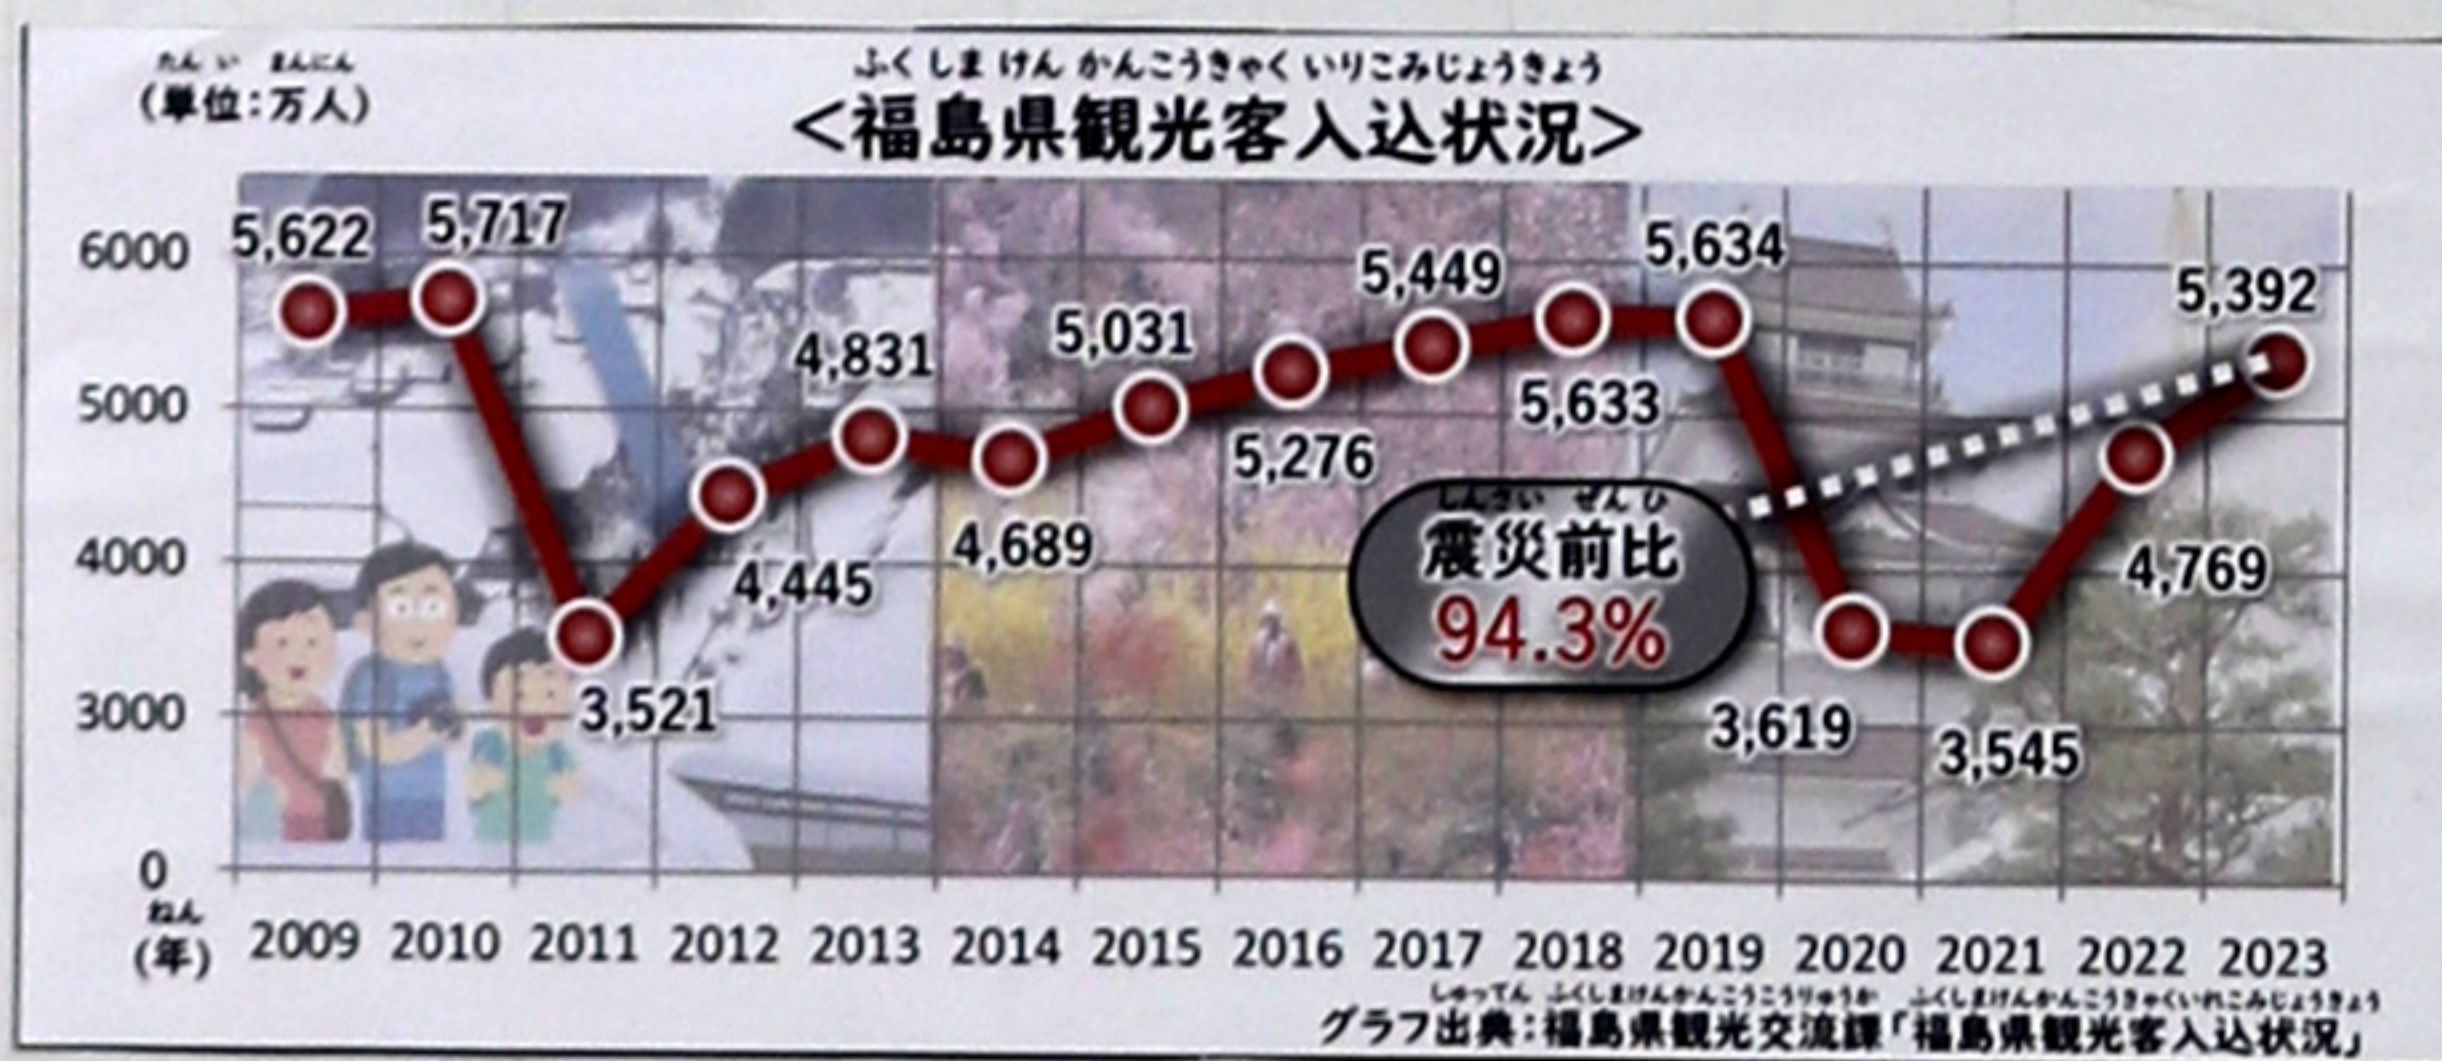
たんい まんにん
(単位:万人)

ふくしまけんかんこうきゃくいりこみじょうきょう
<福島県観光客入込状況>

6000
5000
4000
3000
0

5,622
5,717
3,521
4,445
4,831
4,689
5,031
5,276
5,449
5,633
5,634
3,619
3,545
4,769
5,392

しんさいぜんひ
震災前比
94.3%

ねん
(年)
2009 2010 2011 2012 2013 2014 2015 2016 2017 2018 2019 2020 2021 2022 2023

しゅってん ふくしまけんかんこうこうりゅうか ふくしまけんかんこうきゃくいりこみじょうきょう
グラフ出典:福島県観光交流課「福島県観光客入込状況」